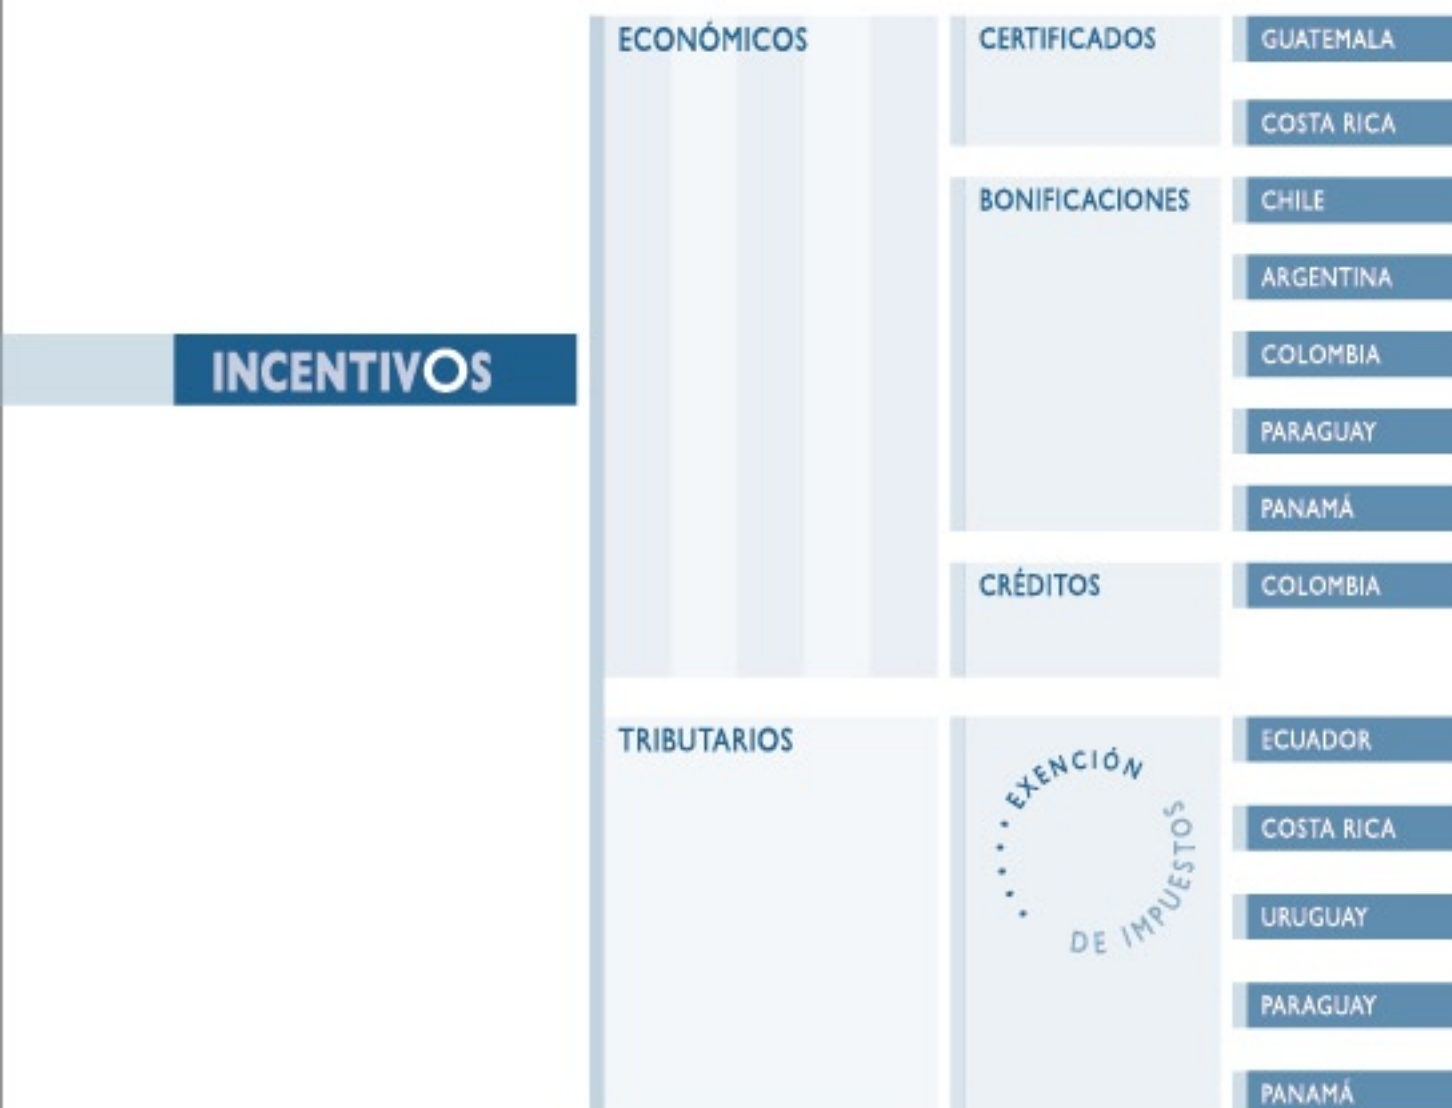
INCENTIVOS

ECONÓMICOS

CERTIFICADOS

GUATEMALA

COSTA RICA

BONIFICACIONES

CHILE

ARGENTINA

COLOMBIA

PARAGUAY

PANAMÁ

CRÉDITOS

COLOMBIA

TRIBUTARIOS

EXENCIÓN DE IMPUESTOS

ECUADOR

COSTA RICA

URUGUAY

PARAGUAY

PANAMÁ